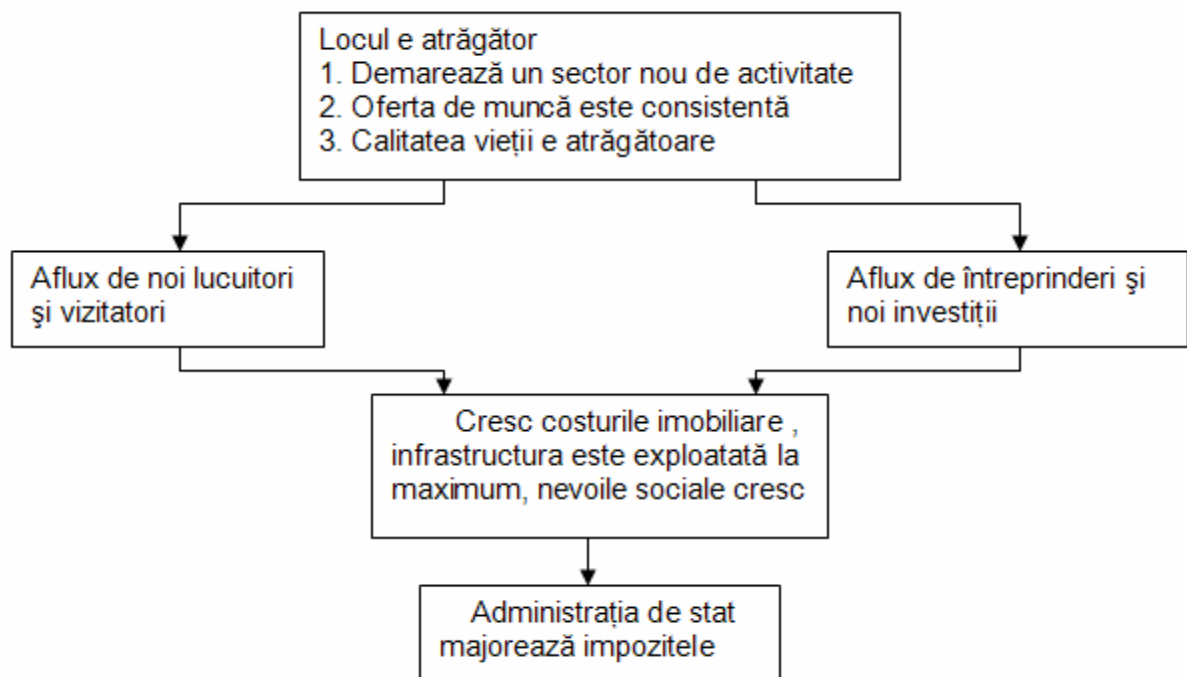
Locul e atrăgător
1. Demarează un sector nou de activitate
2. Oferta de muncă este consistentă
3. Calitatea vieții e atrăgătoare

Aflux de noi lucuitori şi vizitatori

Aflux de întreprinderi şi noi investiții

Cresc costurile imobiliare , infrastructura este exploatată la maximum, nevoile sociale cresc

Administrația de stat majorează impozitele